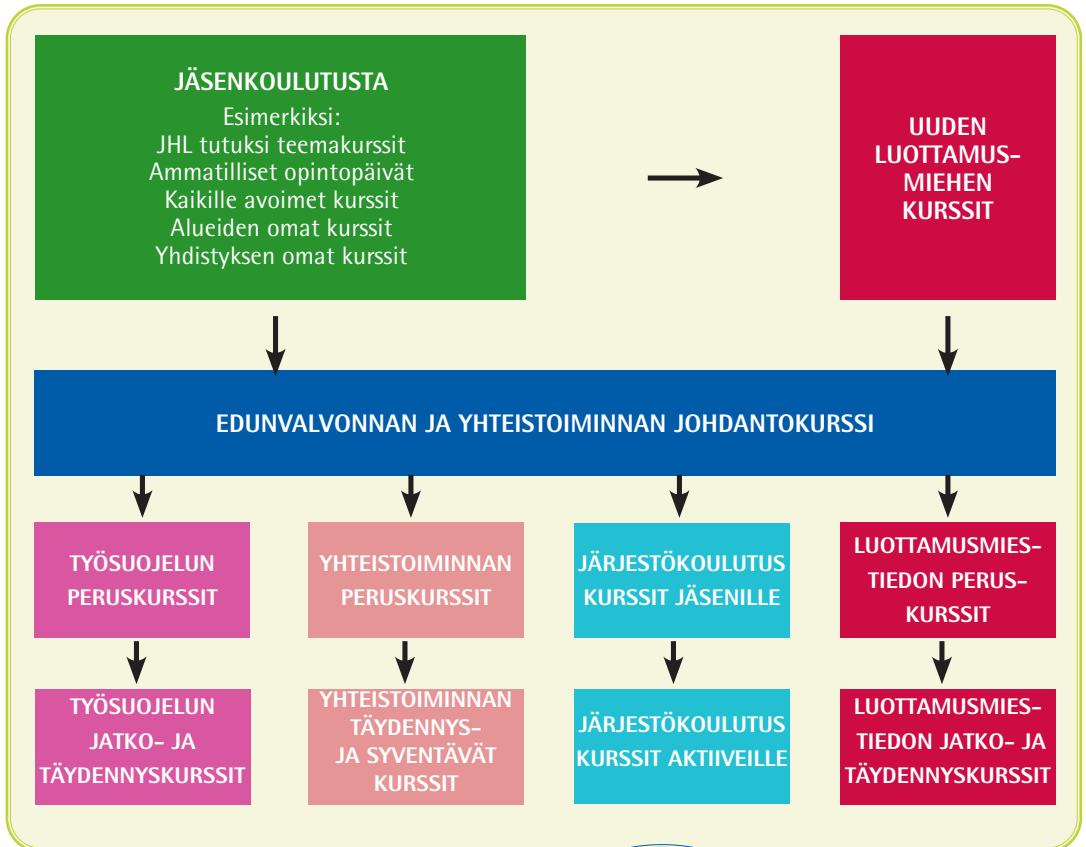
JÄSENKOULUTUSTA
Esimerkiksi:
JHL tutuksi teemakurssit
Ammatilliset opintopäivät
Kaikille avoimet kurssit
Alueiden omat kurssit
Yhdistyksen omat kurssit

UUDEN LUOTTAMUSMIEHEN KURSSIT

EDUNVALVONNAN JA YHTEISTOIMINNAN JOHDANTOKURSSI

TYÖSUOJELUN PERUSKURSSIT

YHTEISTOIMINNAN PERUSKURSSIT

JÄRJESTÖKOULUTUS KURSSIT JÄSENILLE

LUOTTAMUSMIESTIEDON PERUSKURSSIT

TYÖSUOJELUN JATKO- JA TÄYDENNYSKURSSIT

YHTEISTOIMINNAN TÄYDENNYS- JA SYVENTÄVÄT KURSSIT

JÄRJESTÖKOULUTUS KURSSIT AKTIIVEILLE

LUOTTAMUSMIESTIEDON JATKO- JA TÄYDENNYSKURSSIT